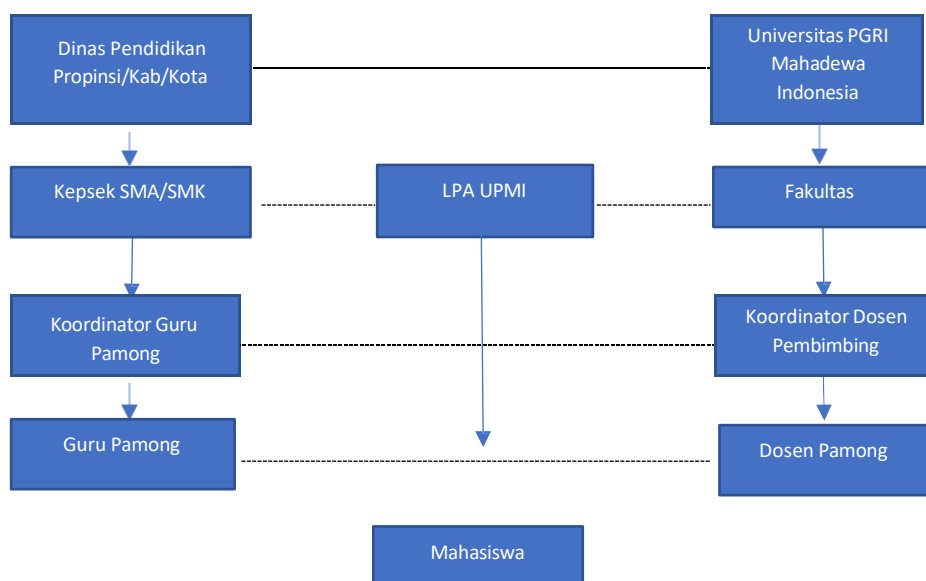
Dinas Pendidikan Propinsi/Kab/Kota

Universitas PGRI Mahadewa Indonesia

Kepsek SMA/SMK

LPA UPMI

Fakultas

Koordinator Guru Pamong

Koordinator Dosen Pembimbing

Guru Pamong

Dosen Pamong

Mahasiswa